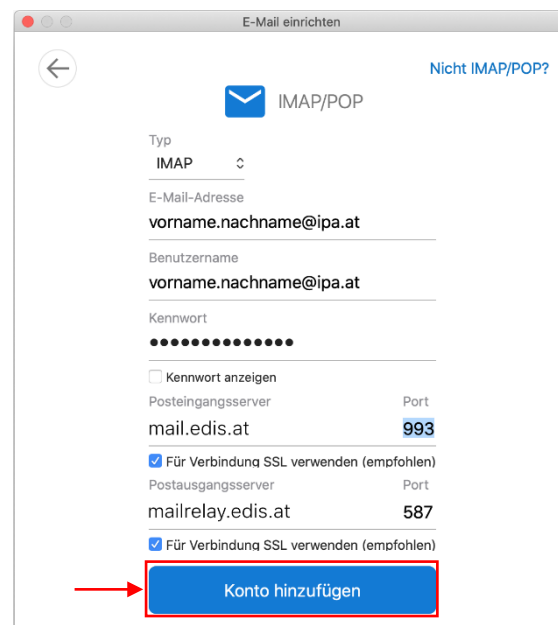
E-Mail einrichten

Nicht IMAP/POP?

IMAP/POP

Typ
IMAP

E-Mail-Adresse
vorname.nachname@ipa.at

Benutzername
vorname.nachname@ipa.at

Kennwort
••••••••••••••

Kennwort anzeigen

Posteingangsserver
Port
mail.edis.at
993

Für Verbindung SSL verwenden (empfohlen)

Postausgangsserver
Port
mailrelay.edis.at
587

Für Verbindung SSL verwenden (empfohlen)

Konto hinzufügen